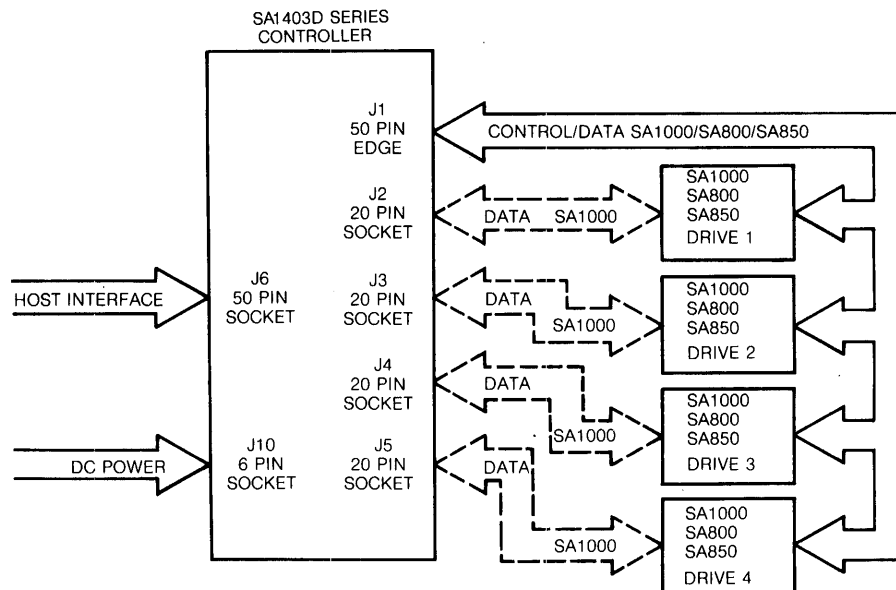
SA1403D SERIES
CONTROLLER

J1
50 PIN
EDGE

CONTROL/DATA SA1000/SA800/SA850

J2
20 PIN
SOCKET

DATA SA1000

SA1000
SA800
SA850
DRIVE 1

HOST INTERFACE

J6
50 PIN
SOCKET

J3
20 PIN
SOCKET

DATA

SA1000

SA1000
SA800
SA850
DRIVE 2

J4
20 PIN
SOCKET

DATA

SA1000

SA1000
SA800
SA850
DRIVE 3

DC POWER

J10
6 PIN
SOCKET

J5
20 PIN
SOCKET

DATA

SA1000

SA1000
SA800
SA850
DRIVE 4